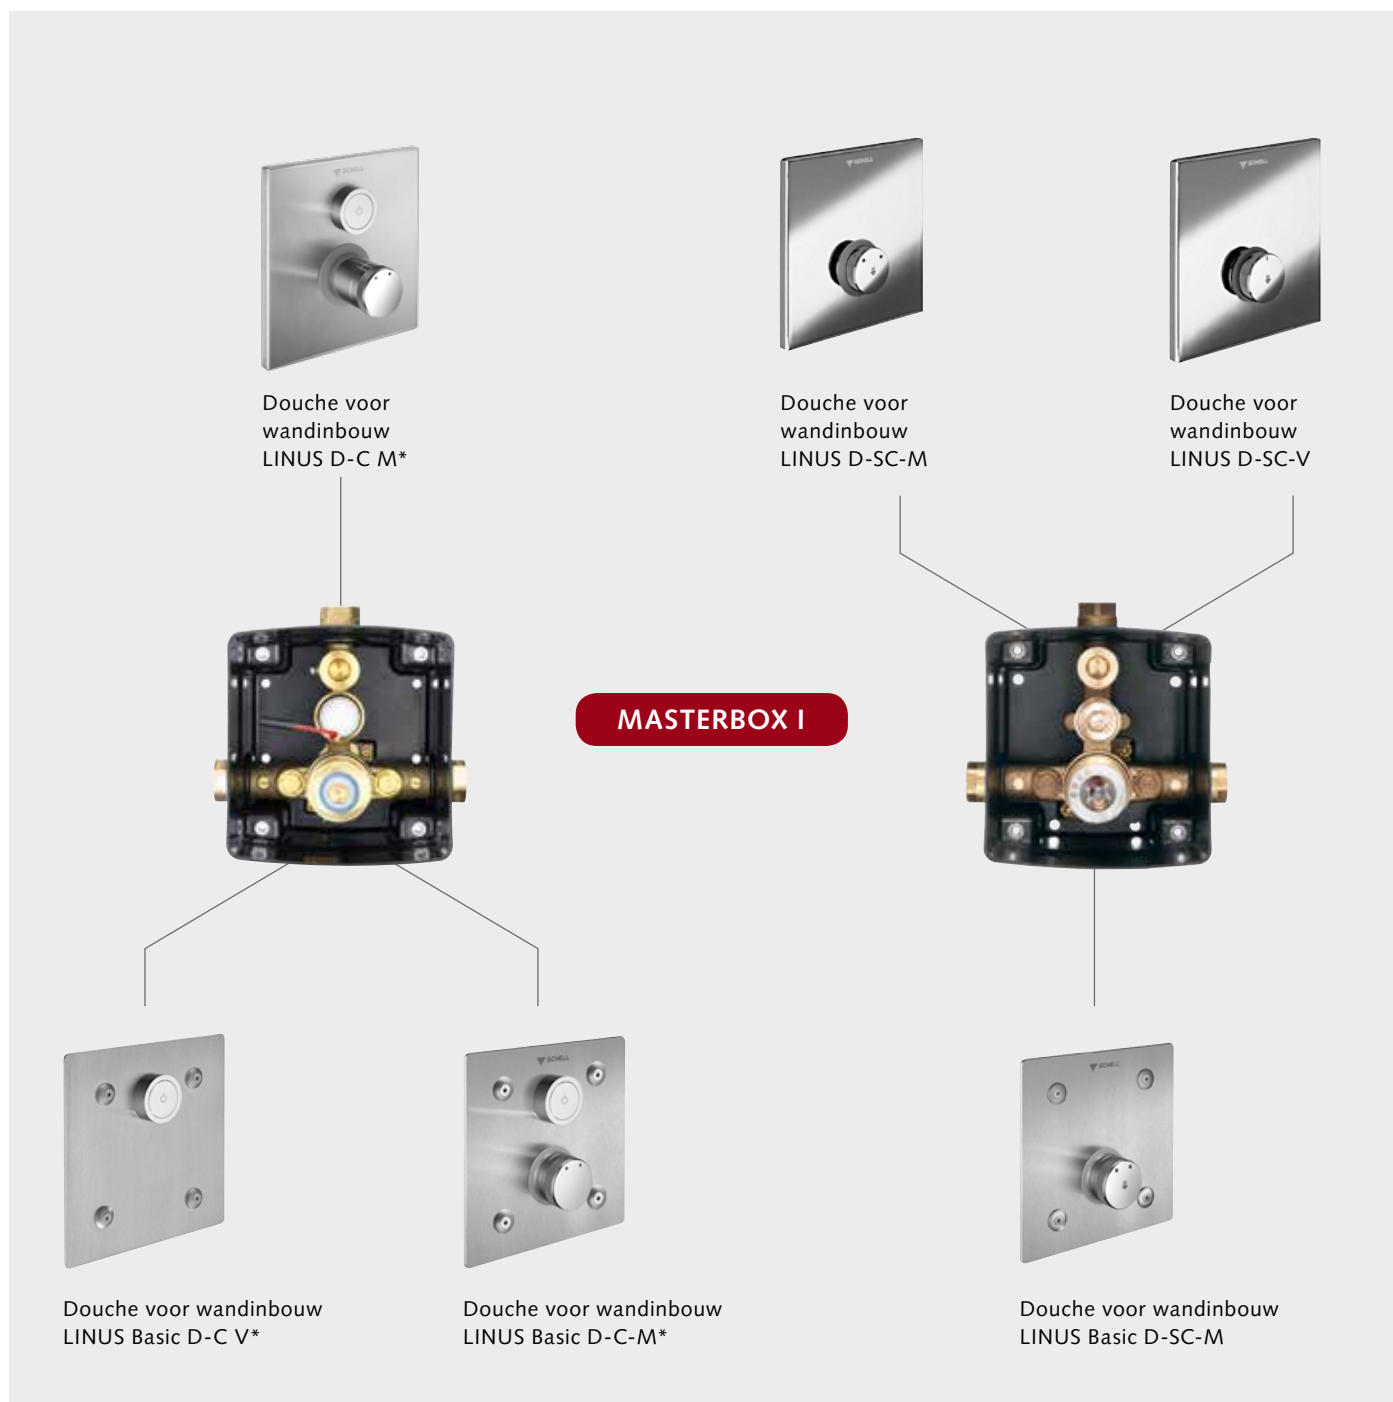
Douche voor wandinbouw LINUS D-C M*

Douche voor wandinbouw LINUS D-SC-M

Douche voor wandinbouw LINUS D-SC-V

MASTERBOX I

Douche voor wandinbouw LINUS Basic D-C V*

Douche voor wandinbouw LINUS Basic D-C-M*

Douche voor wandinbouw LINUS Basic D-SC-M